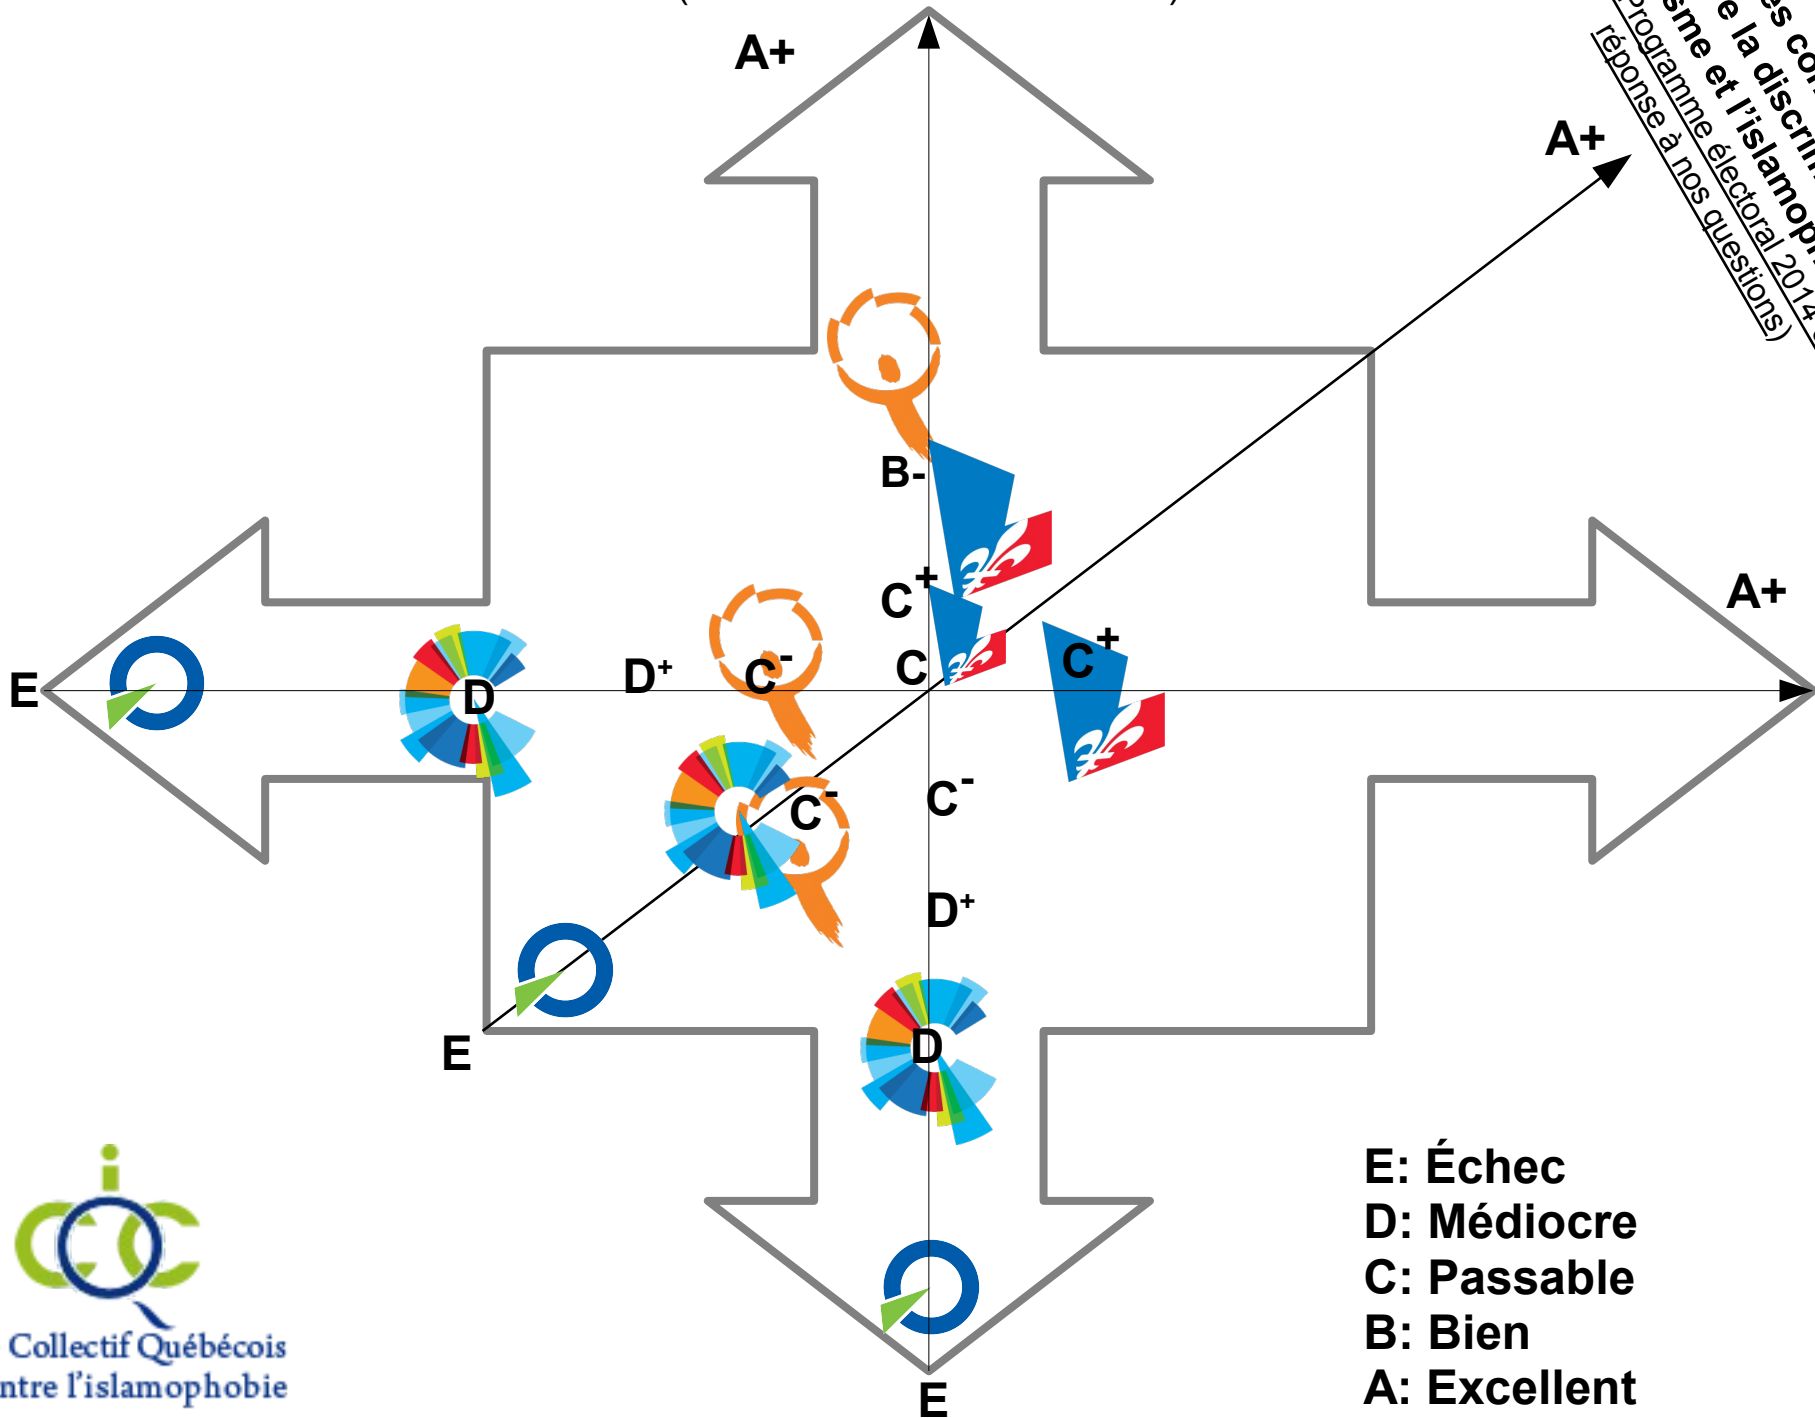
A+

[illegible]es co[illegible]
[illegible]e la discri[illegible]
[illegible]sme et l'islamop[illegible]
Programme électoral 2014
(réponse à nos questions)

A+

B-

$C^+$

A+

E

D

$D^+$

$C^-$

C

$C^+$

$C^-$

$C^-$

$D^+$

E

D

E

Collectif Québécois
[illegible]ntre l'islamophobie

E: Échec
D: Médiocre
C: Passable
B: Bien
A: Excellent